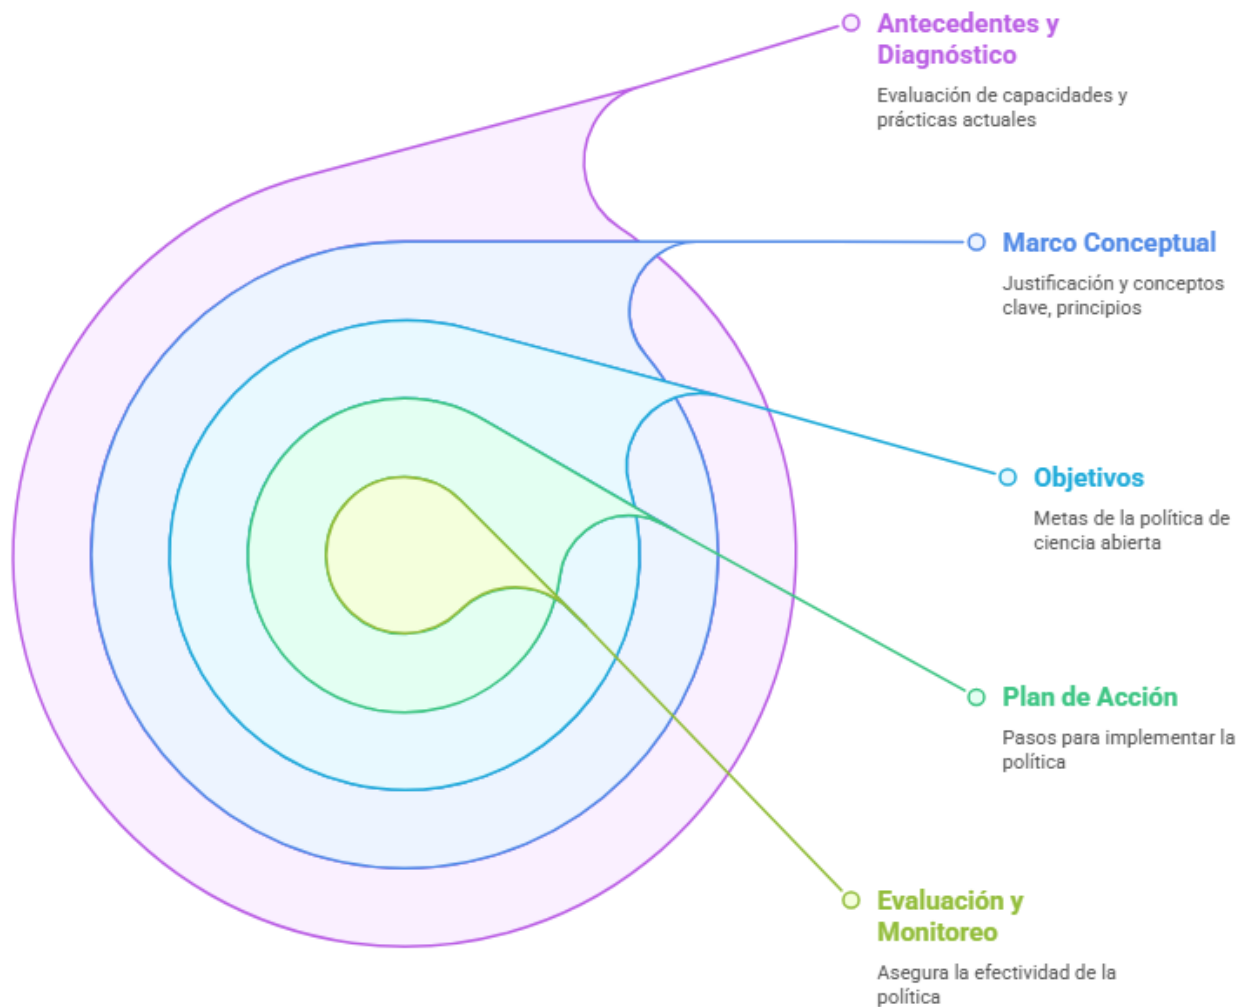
Antecedentes y Diagnóstico

Evaluación de capacidades y prácticas actuales

Marco Conceptual

Justificación y conceptos clave, principios

Objetivos

Metas de la política de ciencia abierta

Plan de Acción

Pasos para implementar la política

Evaluación y Monitoreo

Asegura la efectividad de la política